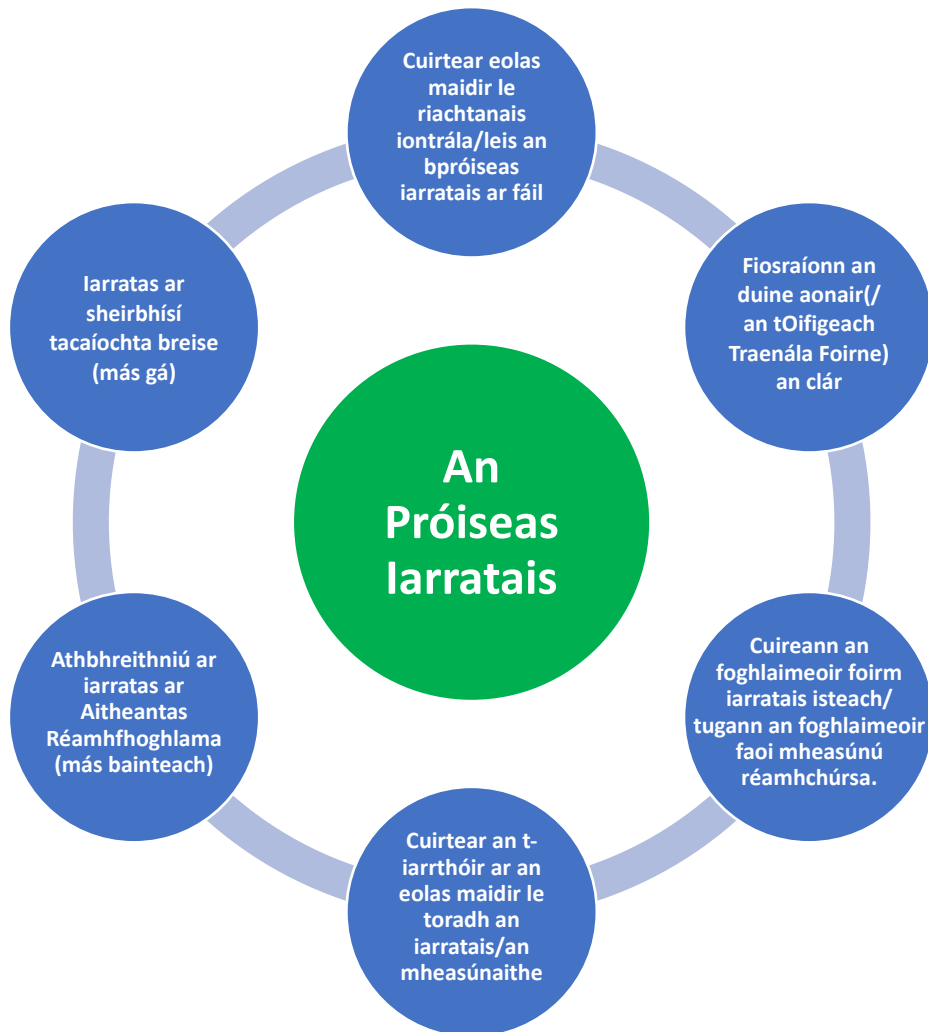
An Próiseas Iarratais

Cuirtear eolas maidir le riachtanais iontrála/leis an bpróiseas iarratais ar fáil

Fiosraíonn an duine aonair(/ an tOifigeach Traenála Foirne) an clár

Cuireann an foghlaimeoir foirm iarratais isteach/ tugann an foghlaimeoir faoi mheasúnú réamhchúrsa.

Cuirtear an t-iarrthóir ar an eolas maidir le toradh an iarratais/an mheasúnaithe

Athbhreithniú ar iarratas ar Aitheantas Réamhfhoghlama (más bainteach)

Iarratas ar sheirbhísí tacaíochta breise (más gá)